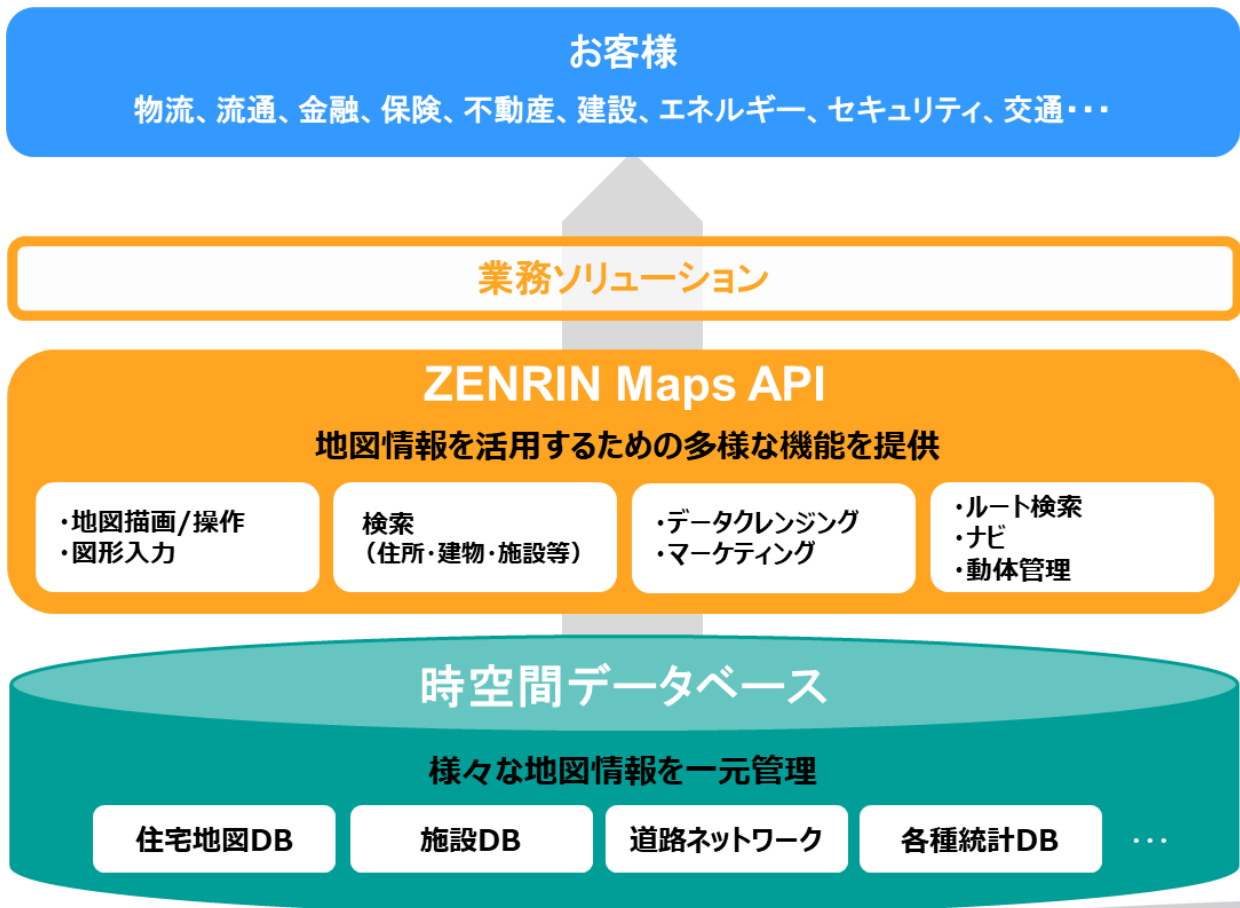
お客様
物流、流通、金融、保険、不動産、建設、エネルギー、セキュリティ、交通・・・

業務ソリューション

ZENRIN Maps API
地図情報を活用するための多様な機能を提供

・地図描画/操作
・図形入力

検索
（住所・建物・施設等）

・データクレンジング
・マーケティング

・ルート検索
・ナビ
・動体管理

時空間データベース
様々な地図情報を一元管理

住宅地図DB

施設DB

道路ネットワーク

各種統計DB

・・・